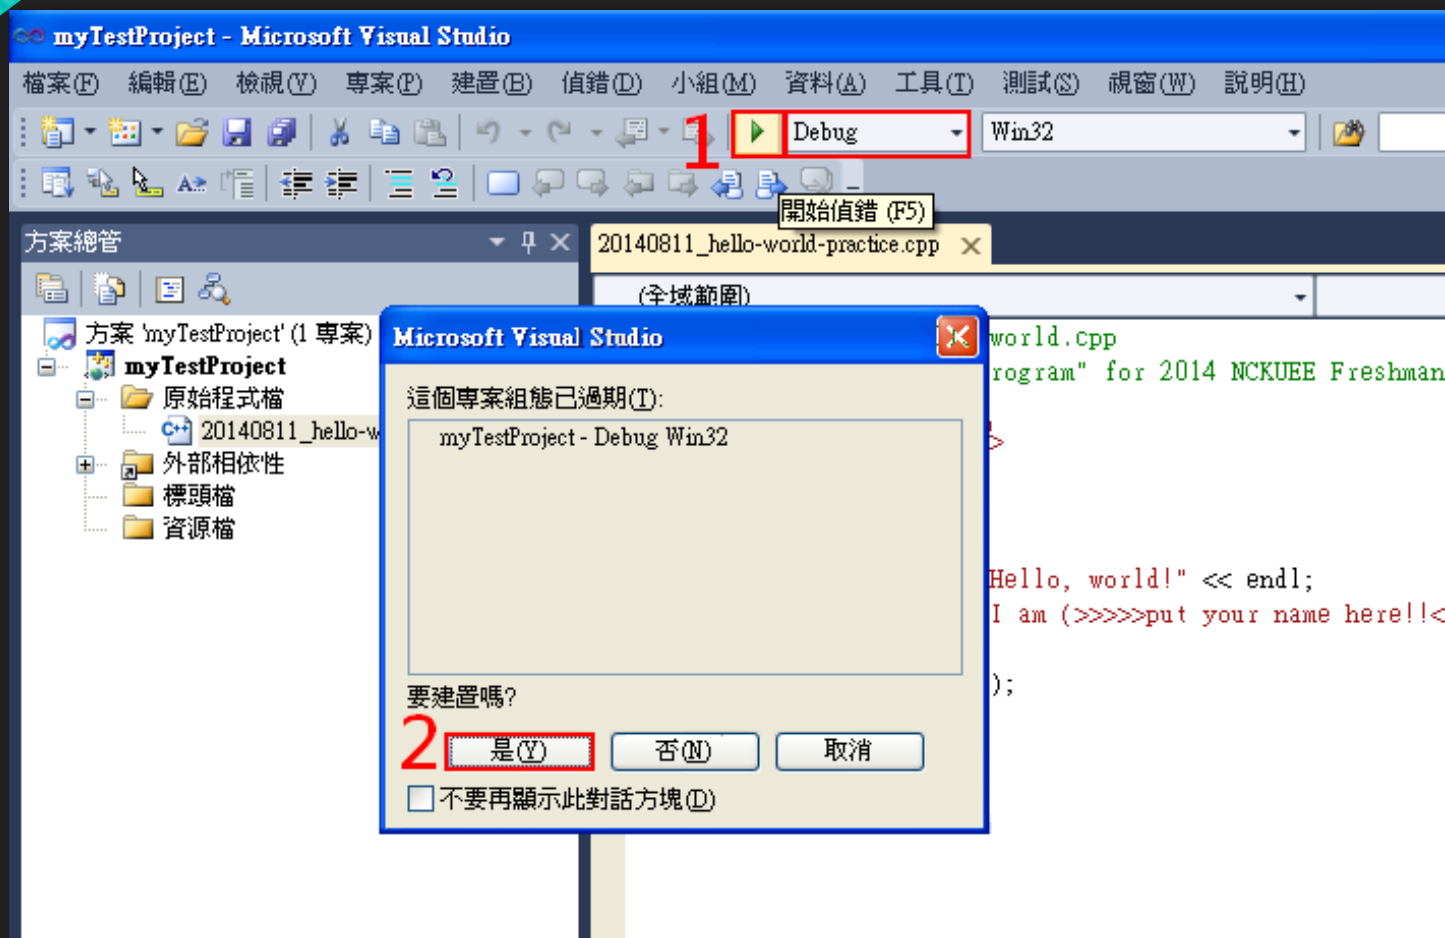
myTestProject - Microsoft Visual Studio

檔案(F) 編輯(E) 檢視(V) 專案(P) 建置(B) 偵錯(D) 小組(M) 資料(A) 工具(T) 測試(S) 視窗(W) 說明(H)

1 Debug Win32

開始偵錯 (F5)

方案總管

方案 'myTestProject' (1 專案)
myTestProject
原始程式檔
20140811_hello-w
外部相依性
標頭檔
資源檔

20140811_hello-world-practice.cpp

(全域範圍)

world.cpp
rogram" for 2014 NCKUEE Freshman

Hello, world!" << endl;
I am (>>>>>put your name here!!<

);

Microsoft Visual Studio

這個專案組態已過期(T):

myTestProject - Debug Win32

要建置嗎?

2 是(Y) 否(N) 取消

不要再顯示此對話方塊(D)